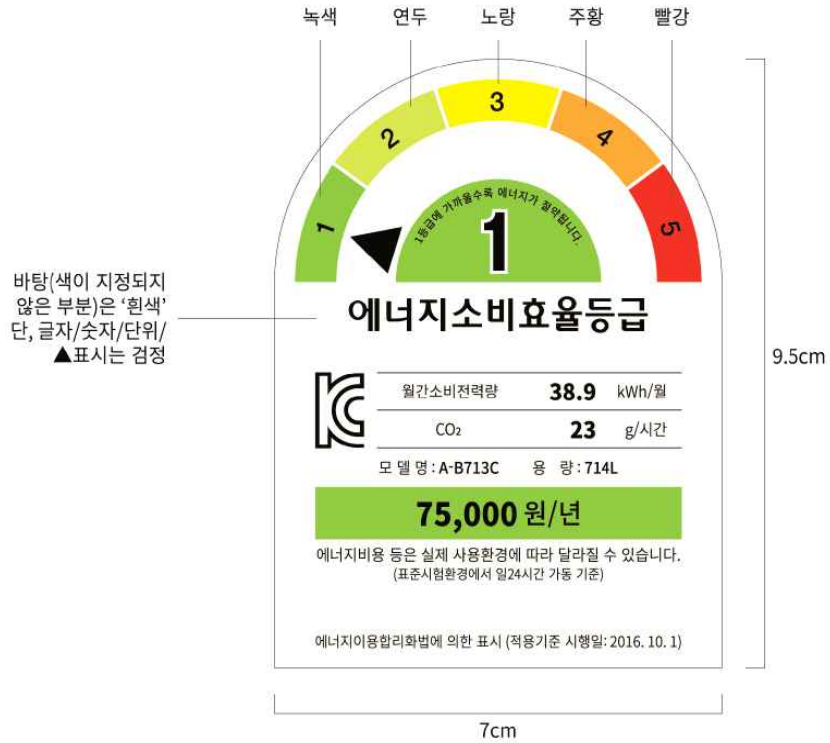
녹색 연두 노랑 주황 빨강

1 2 3 4 5

1등급에 가까울수록 에너지가 절약됩니다.

1

바탕(색이 지정되지 않은 부분)은 '흰색' 단, 글자/숫자/단위/▲표시는 검정

에너지소비효율등급

| 월간소비전력량 | 38.9 | kWh/월 |
|---|---|---|
| $CO_2$ | 23 | g/시간 |

모 델 명 : A-B713C 용 량 : 714L

75,000 원/년

에너지비용 등은 실제 사용환경에 따라 달라질 수 있습니다.
(표준시험환경에서 일24시간 가동 기준)

에너지이용합리화법에 의한 표시 (적용기준 시행일: 2016. 10. 1)

9.5cm

7cm